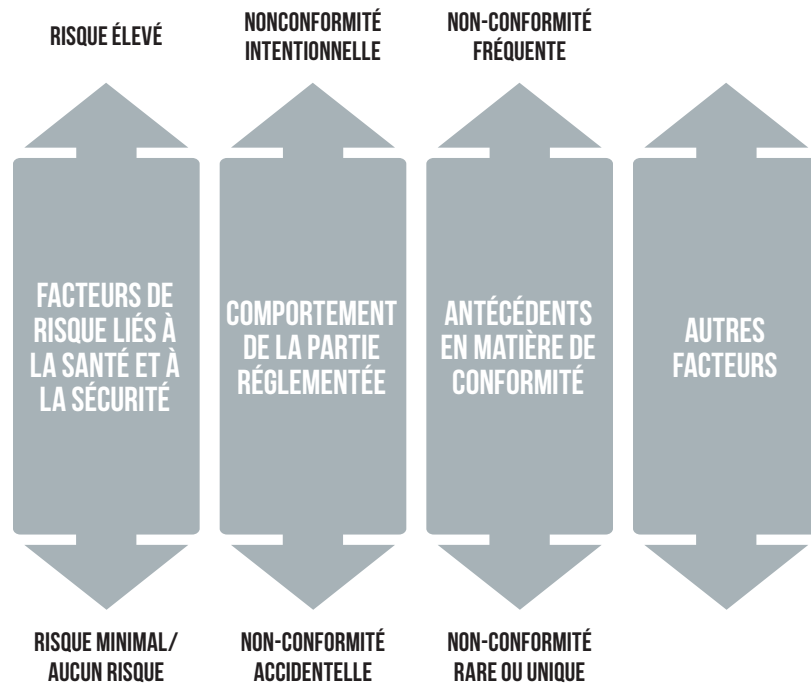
RISQUE ÉLEVÉ

NONCONFORMITÉ INTENTIONNELLE

NON-CONFORMITÉ FRÉQUENTE

FACTEURS DE RISQUE LIÉS À LA SANTÉ ET À LA SÉCURITÉ

COMPORTEMENT DE LA PARTIE RÉGLEMENTÉE

ANTÉCÉDENTS EN MATIÈRE DE CONFORMITÉ

AUTRES FACTEURS

RISQUE MINIMAL/ AUCUN RISQUE

NON-CONFORMITÉ ACCIDENTELLE

NON-CONFORMITÉ RARE OU UNIQUE